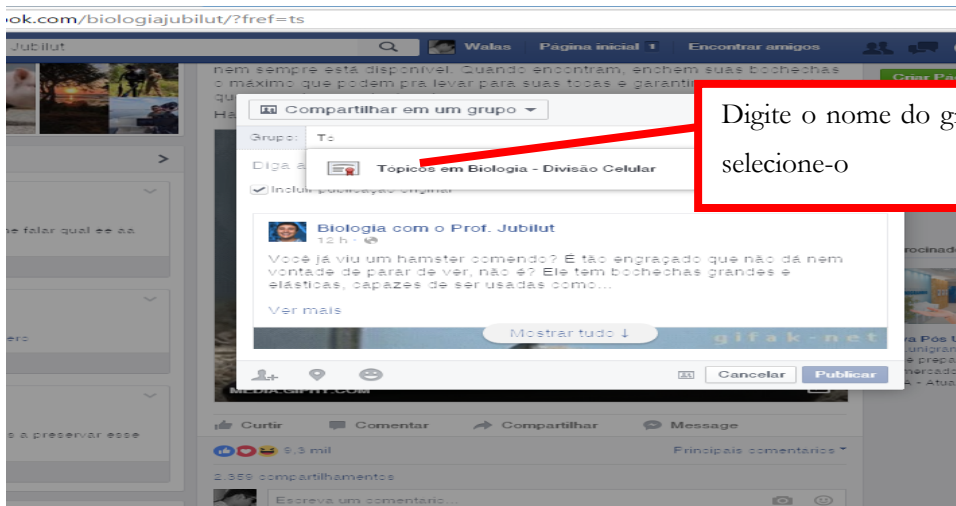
ook.com/biologiajubilut/?fref=ts

Jubilut

Walas Página inicial 1 Encontrar amigos

Criar Pá

nem sempre está disponível. Quando encontram, enchem suas bochechas o máximo que podem pra levar para suas tocas e garantir

Compartilhar em um grupo

Digite o nome do g selecione-o

Grupo: To

Tópicos em Biologia - Divisão Celular

Diga a

Incluir publicação original

ne falar qual ee aa

Biologia com o Prof. Jubilut

12 h

Você já viu um hamster comendo? É tão engraçado que não dá nem vontade de parar de ver, não é? Ele tem bochechas grandes e elásticas, capazes de ser usadas como...

Ver mais

Mostrar tudo ↓

gifak-net

ero

Cancelar Publicar

MEDIA.GIPHY.COM

Curtir Comentar Compartilhar Message

s a preservar esse

9,3 mil

Principais comentários

2.959 compartilhamentos

Escreva um comentário...

rocinad

ra Pós U
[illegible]
e prepa
nercado
- Atua